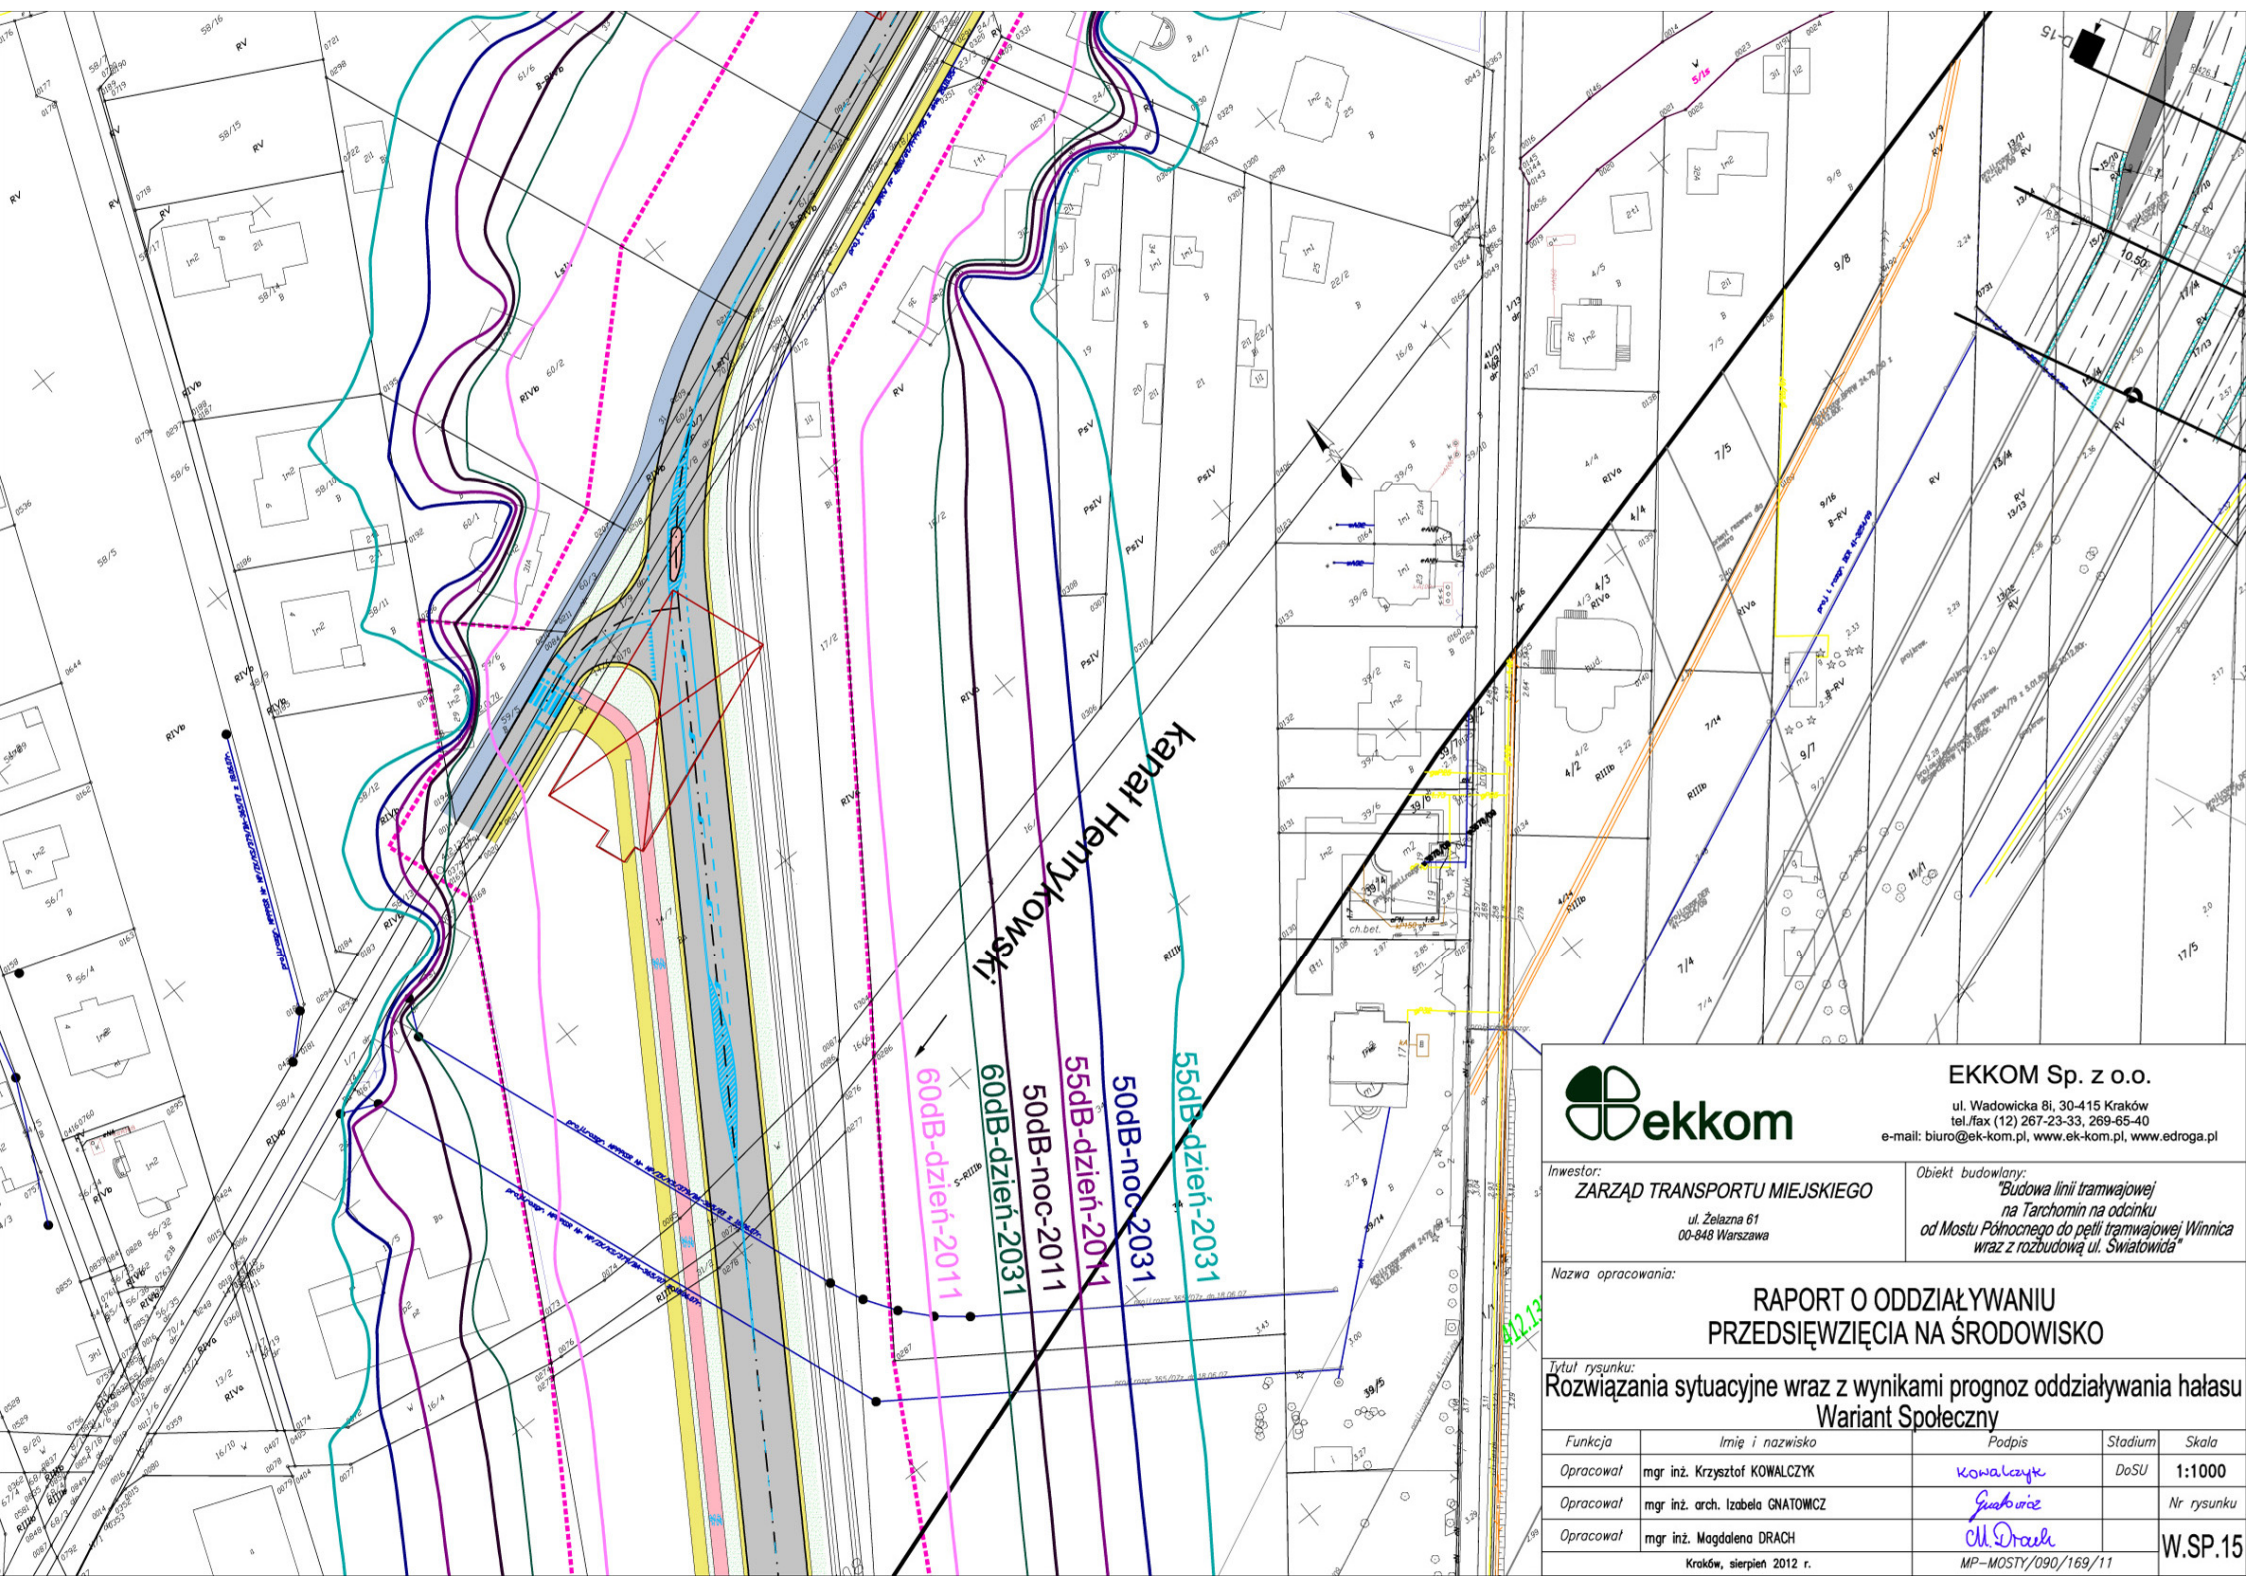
Kanał Henrykowski

60dB-dzień-2011
60dB-dzień-2031
50dB-noc-2011
55dB-dzień-2011
50dB-noc-2031
55dB-dzień-2031

ekkom

EKKOM Sp. z o.o.
ul. Wadowicka 8i, 30-415 Kraków
tel./fax (12) 267-23-33, 269-65-40
e-mail: biuro@ek-kom.pl, www.ek-kom.pl, www.edroga.pl

Inwestor:
ZARZĄD TRANSPORTU MIEJSKIEGO
ul. Żelazna 61
00-848 Warszawa

Obiekt budowlany:
"Budowa linii tramwajowej na Tarchomin na odcinku od Mostu Północnego do pętli tramwajowej Winnica wraz z rozbudową ul. Światowida"

Nazwa opracowania:
RAPORT O ODDZIAŁYWANIU PRZEDSIĘWZIĘCIA NA ŚRODOWISKO

Tytuł rysunku:
Rozwiązania sytuacyjne wraz z wynikami prognoz oddziaływania hałasu
Wariant Społeczny

| Funkcja | Imię i nazwisko | Podpis | Stadium | Skala |
|---|---|---|---|---|
| Opracował | mgr inż. Krzysztof KOWALCZYK | Kowalczyk | DoSU | 1:1000 |
| Opracował | mgr inż. arch. Izabela GNATOWICZ | Gnatowicz | | Nr rysunku |
| Opracował | mgr inż. Magdalena DRACH | M. Drach | | W.SP.15 |
| | Kraków, sierpień 2012 r. | MP-MOSTY/090/169/11 | | |